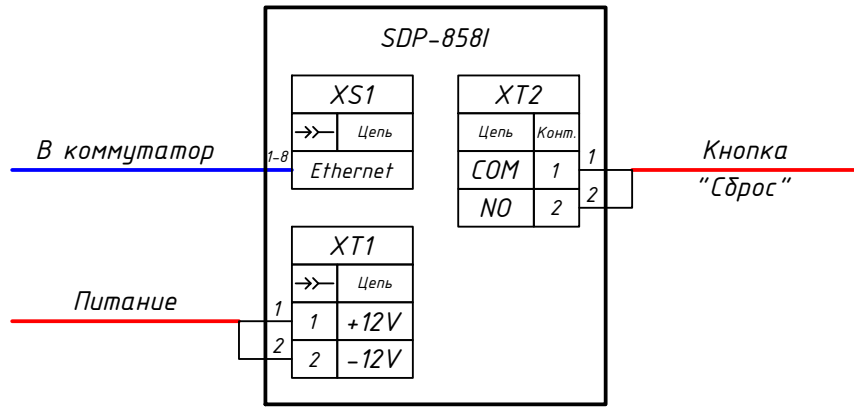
SDP-858I

XS1

| →≻ | Цепь |
|---|---|
| 1–8 | Ethernet |

XT2

| Цепь | Конт. |
|---|---|
| COM | 1 |
| NO | 2 |

XT1

| →≻ | Цепь |
|---|---|
| 1 | +12V |
| 2 | –12V |

В коммутатор

1–8

Кнопка "Сброс"

1

2

Питание

1

2